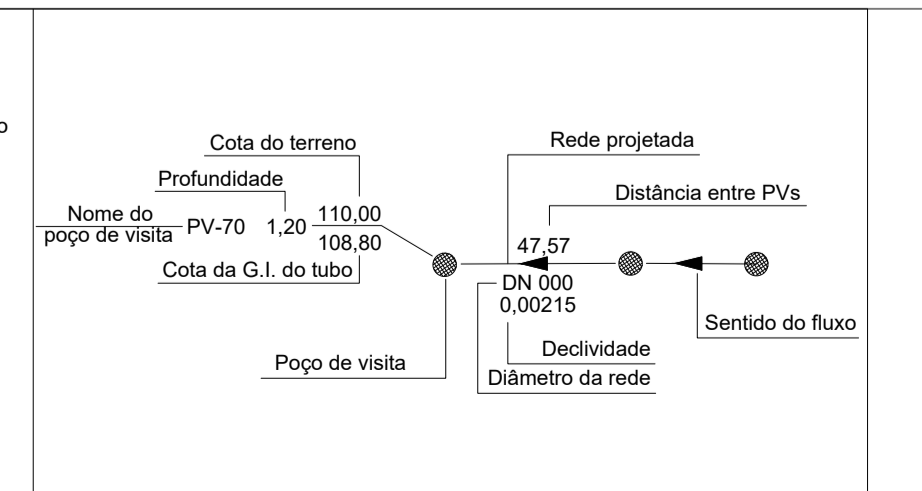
o

Cota do terreno

Rede projetada

Profundidade

Distância entre PVs

Nome do poço de visita PV-70 1,20 110,00

108,80

47,57

Cota da G.I. do tubo

DN 000

0,00215

Sentido do fluxo

Declividade

Poço de visita

Diâmetro da rede